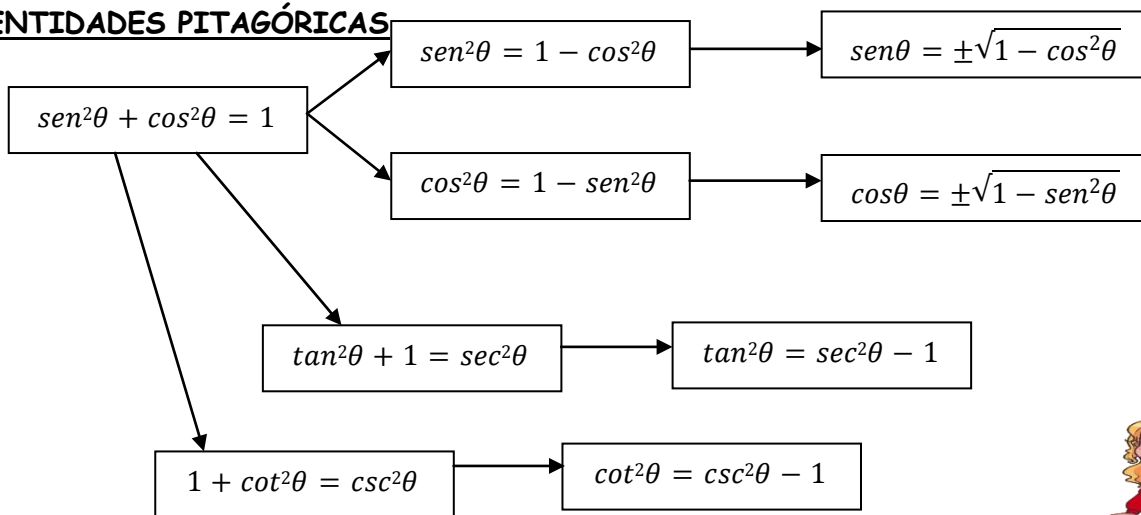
ENTIDADES PITAGÓRICAS

$sen^2\theta + cos^2\theta = 1$

$sen^2\theta = 1 - cos^2\theta$

$sen\theta = \pm\sqrt{1 - cos^2\theta}$

$cos^2\theta = 1 - sen^2\theta$

$cos\theta = \pm\sqrt{1 - sen^2\theta}$

$tan^2\theta + 1 = sec^2\theta$

$tan^2\theta = sec^2\theta - 1$

$1 + cot^2\theta = csc^2\theta$

$cot^2\theta = csc^2\theta - 1$